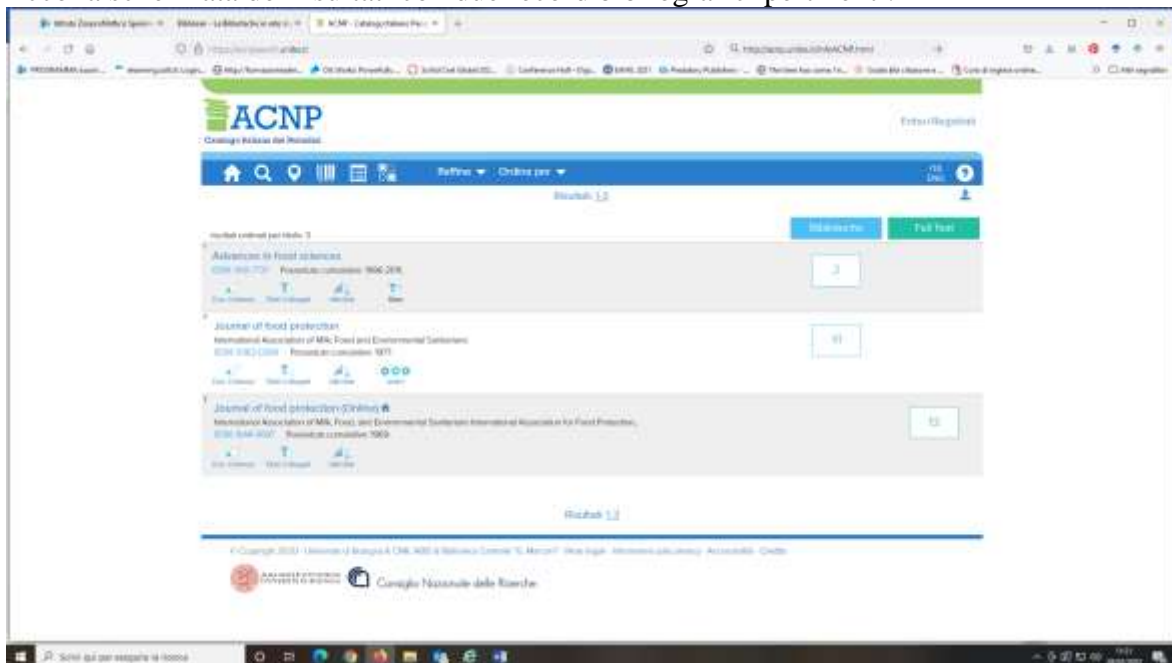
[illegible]

ACNP
Catalogo Italiano dei Periodici

Entra / Registrati

Raffina ▼ Ordina per ▼

Risultati 1-3

Biblioteche
Full Text

risultati ordinati per titolo: 3

Advances in food sciences
ISSN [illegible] Posseduto cumulativo: 1996-2015
3

Journal of food protection
International Association of Milk, Food and Environmental Sanitarians
ISSN 0362-028X Posseduto cumulativo: 1977
91

Journal of food protection (Online)
International Association of Milk, Food, and Environmental Sanitarians International Association for Food Protection
ISSN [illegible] Posseduto cumulativo: 1969
13

Risultati 1-3

© Copyright 2020 - Università di Bologna & CNR, ABIS & Biblioteca Centrale "G. Marconi" - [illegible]

Consiglio Nazionale delle Ricerche

Scrivi qui per eseguire la ricerca